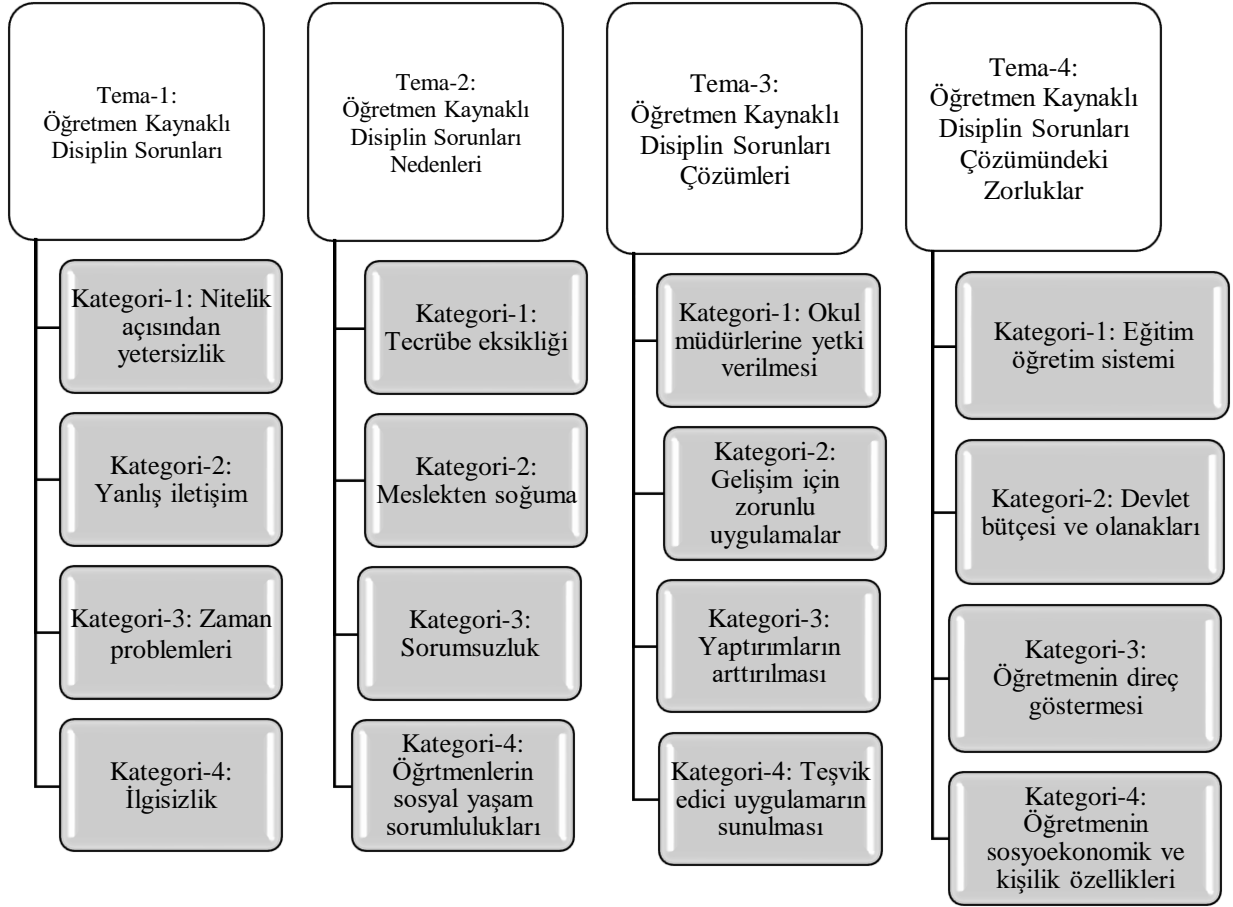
Tema-1:
Öğretmen Kaynaklı Disiplin Sorunları

Kategori-1: Nitelik açısından yetersizlik

Kategori-2: Yanlış iletişim

Kategori-3: Zaman problemleri

Kategori-4: İlgisizlik

Tema-2:
Öğretmen Kaynaklı Disiplin Sorunları Nedenleri

Kategori-1: Tecrübe eksikliği

Kategori-2: Meslekten soğuma

Kategori-3: Sorumsuzluk

Kategori-4: Öğrtmenlerin sosyal yaşam sorumlulukları

Tema-3:
Öğretmen Kaynaklı Disiplin Sorunları Çözümleri

Kategori-1: Okul müdürlerine yetki verilmesi

Kategori-2: Gelişim için zorunlu uygulamalar

Kategori-3: Yaptırımların arttırılması

Kategori-4: Teşvik edici uygulamarın sunulması

Tema-4:
Öğretmen Kaynaklı Disiplin Sorunları Çözümündeki Zorluklar

Kategori-1: Eğitim öğretim sistemi

Kategori-2: Devlet bütçesi ve olanakları

Kategori-3: Öğretmenin direç göstermesi

Kategori-4: Öğretmenin sosyoekonomik ve kişilik özellikleri